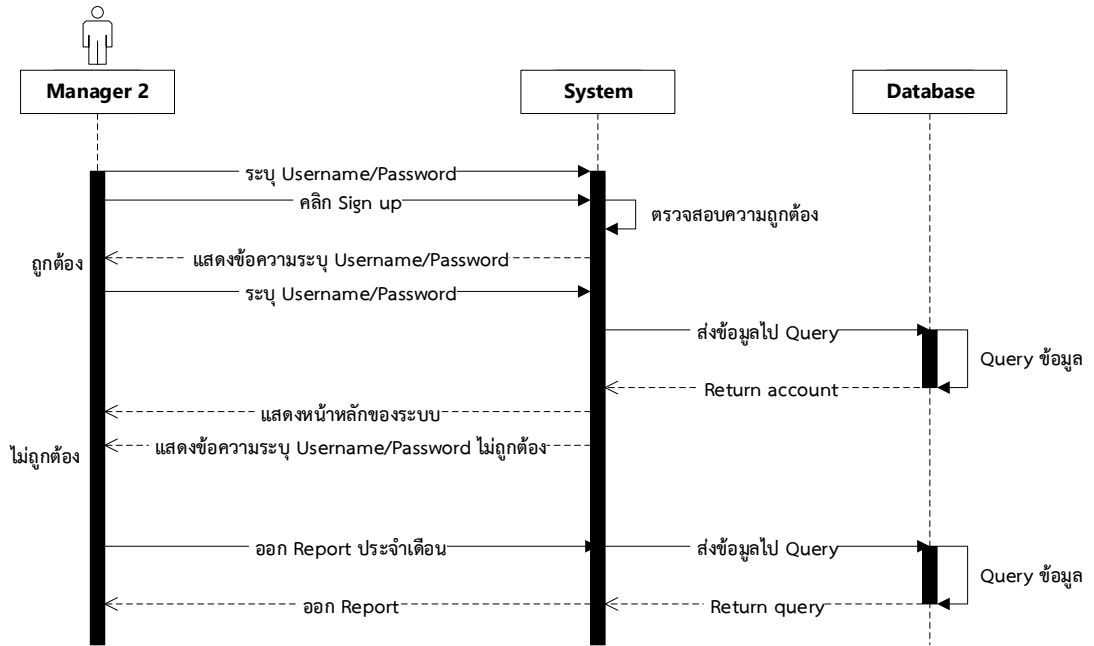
Manager 2

System

Database

ระบุ Username/Password

คลิก Sign up

ตรวจสอบความถูกต้อง

ถูกต้อง

แสดงข้อความระบุ Username/Password

ระบุ Username/Password

ส่งข้อมูลไป Query

Query ข้อมูล

Return account

แสดงหน้าหลักของระบบ

ไม่ถูกต้อง

แสดงข้อความระบุ Username/Password ไม่ถูกต้อง

ออก Report ประจำเดือน

ส่งข้อมูลไป Query

Query ข้อมูล

ออก Report

Return query